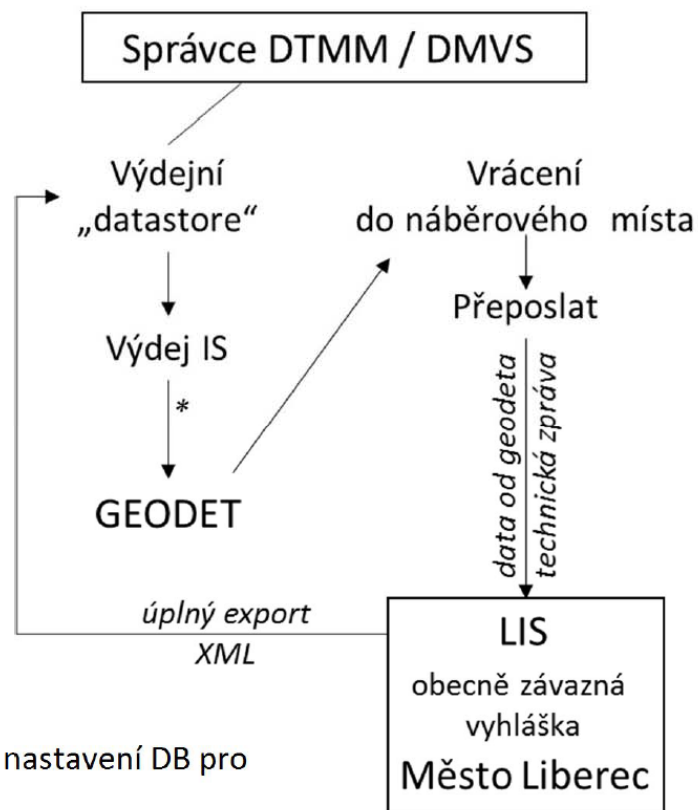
Správce DTMM / DMVS

Výdejní „datastore“

Vrácení do náběrového místa

Výdej IS

Přeposlat

*

GEODET

data od geodeta

technická zpráva

úplný export XML

LIS

obecně závazná vyhláška

Město Liberec

nastavení DB pro